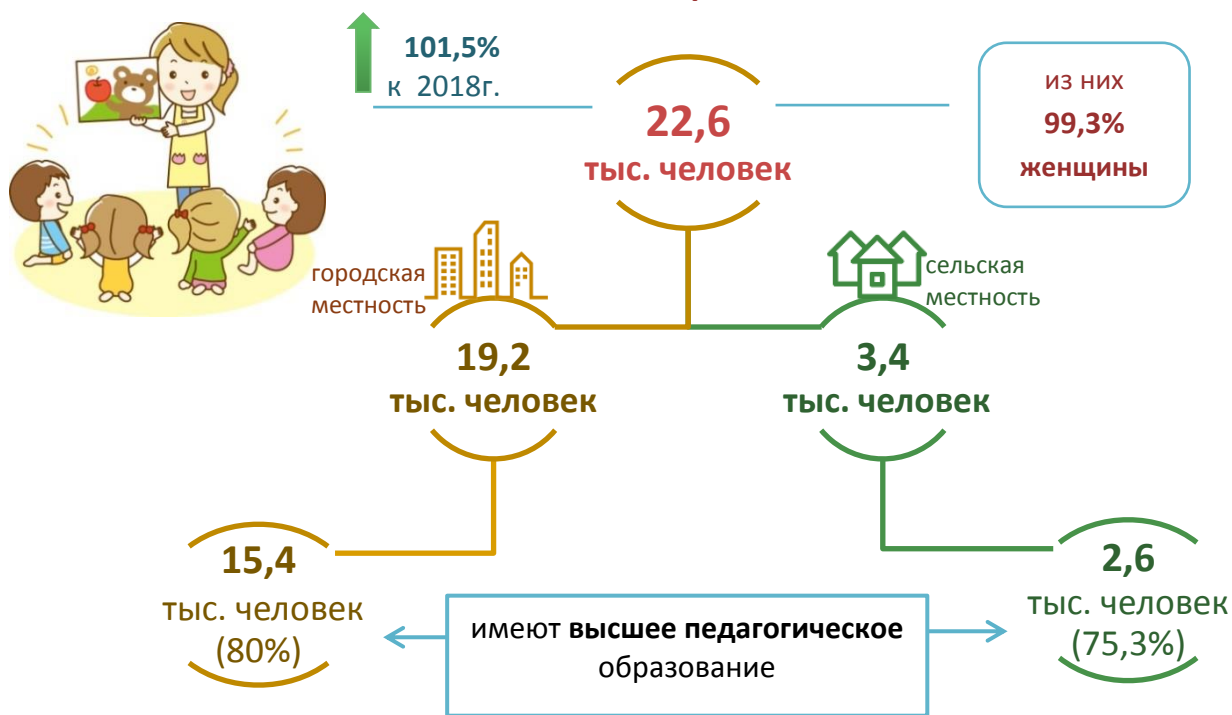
101,5%
к 2018г.

22,6
тыс. человек

из них
99,3%
женщины

городская местность

сельская местность

19,2
тыс. человек

3,4
тыс. человек

15,4
тыс. человек
(80%)

имеют **высшее педагогическое** образование

2,6
тыс. человек
(75,3%)